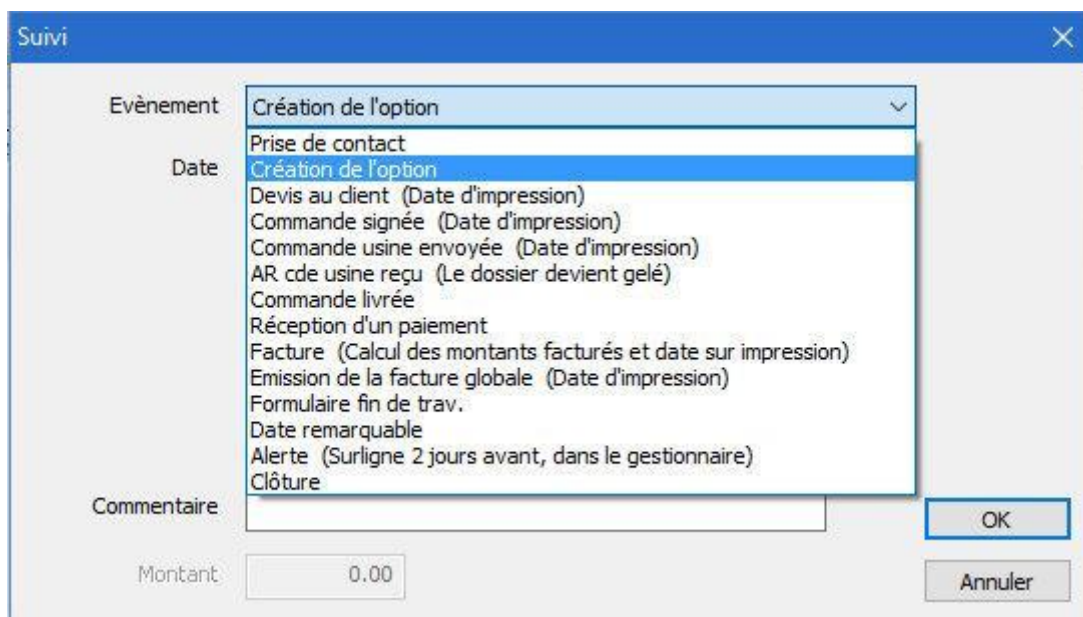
Suivi

Evènement
Création de l'option
Prise de contact
Création de l'option
Devis au client (Date d'impression)
Commande signée (Date d'impression)
Commande usine envoyée (Date d'impression)
AR cde usine reçu (Le dossier devient gelé)
Commande livrée
Réception d'un paiement
Facture (Calcul des montants facturés et date sur impression)
Emission de la facture globale (Date d'impression)
Formulaire fin de trav.
Date remarquable
Alerte (Surligne 2 jours avant, dans le gestionnaire)
Clôture

Date

Commentaire

OK

Montant 0.00

Annuler